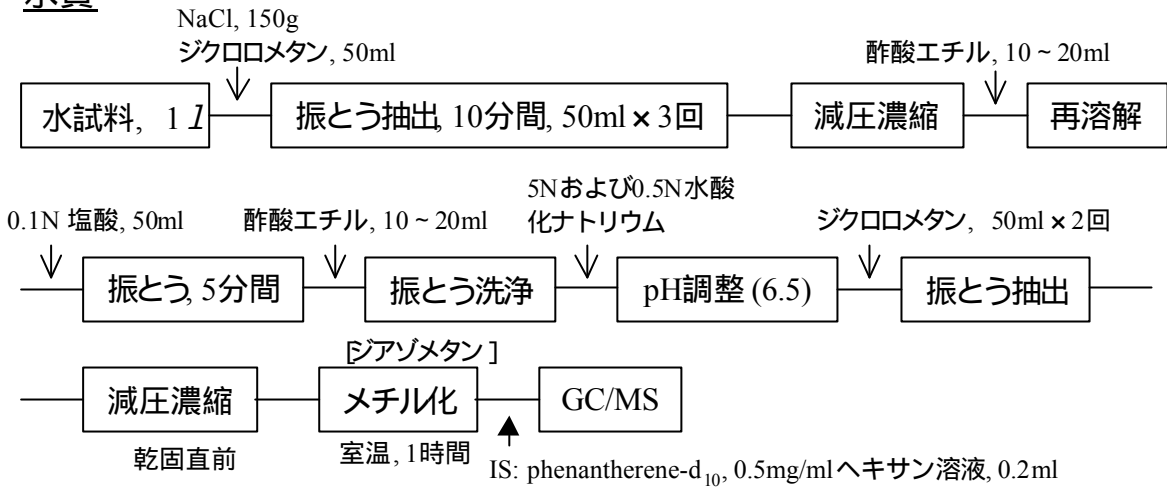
水質

NaCl, 150g
ジクロロメタン, 50ml

酢酸エチル, 10 ~ 20ml

水試料, 1 $l$

振とう抽出, 10分間, 50ml × 3回

減圧濃縮

再溶解

0.1N 塩酸, 50ml

酢酸エチル, 10 ~ 20ml

5Nおよび0.5N水酸化ナトリウム

ジクロロメタン, 50ml × 2回

振とう, 5分間

振とう洗浄

pH調整 (6.5)

振とう抽出

[ジアゾメタン]

減圧濃縮

メチル化

GC/MS

乾固直前

室温, 1時間

IS: phenantherene-d$_{10}$, 0.5mg/mlヘキサン溶液, 0.2ml